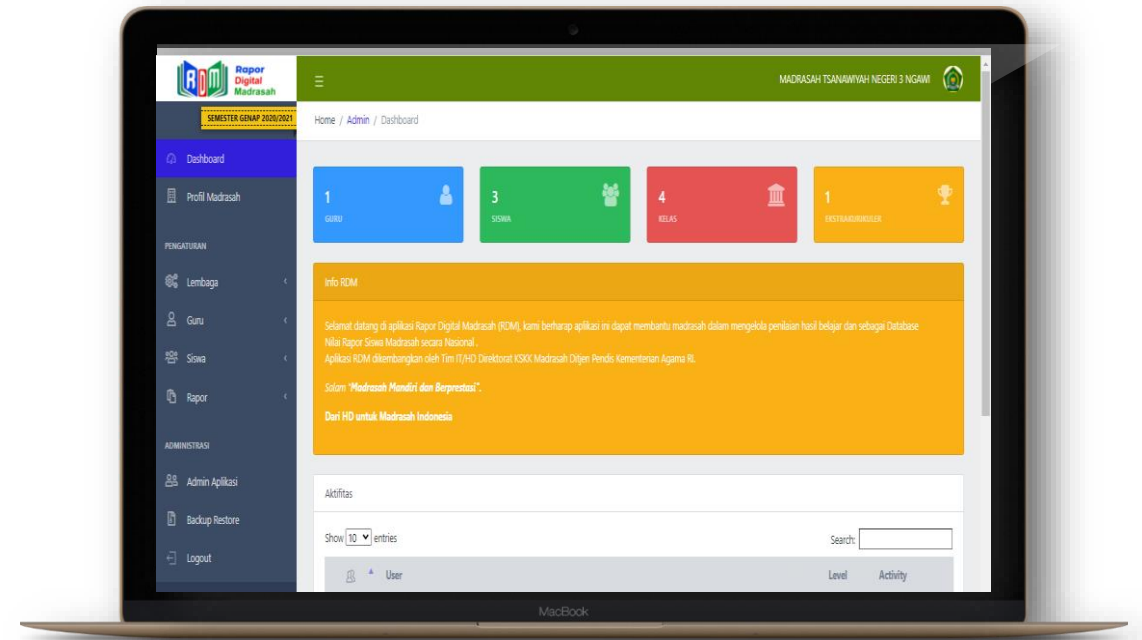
RDM Rapor Digital Madrasah

SEMESTER GENAP 2020/2021

Dashboard

Profil Madrasah

PENGATURAN

Lembaga

Guru

Siswa

Rapor

ADMINISTRASI

Admin Aplikasi

Backup Restore

Logout

MADRASAH TSANAWIYAH NEGERI 3 NGAWI

Home / Admin / Dashboard

1
GURU

3
SISWA

4
KELAS

1
EKSTRAKURIKULER

Info RDM

Selamat datang di aplikasi Rapor Digital Madrasah (RDM), kami berharap aplikasi ini dapat membantu madrasah dalam mengelola penilaian hasil belajar dan sebagai Database Nilai Rapor Siswa Madrasah secara Nasional .
Aplikasi RDM dikembangkan oleh Tim IT/HD Direktorat KSKK Madrasah Ditjen Pendis Kementerian Agama RI.

Salam "Madrasah Mandiri dan Berprestasi".

Dari HD untuk Madrasah Indonesia

Aktifitas

Show 10 entries

Search:

User

Level

Activity

MacBook